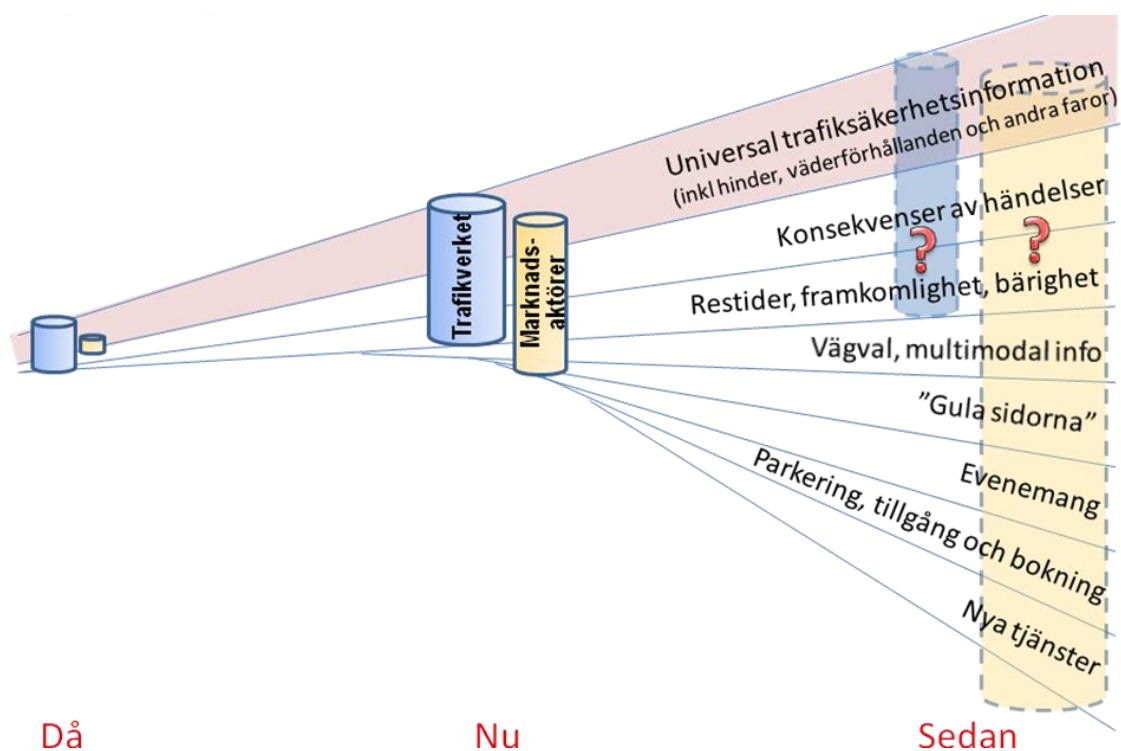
Trafikverket

Marknadsaktörer

Universal trafiksäkerhetsinformation
(inkl hinder, väderförhållanden och andra faror)

Konsekvenser av händelser

?

?

Restider, framkomlighet, bärighet

Vägval, multimodal info

”Gula sidorna”

Evenemang

Parkering, tillgång och bokning

Nya tjänster

Då

Nu

Sedan